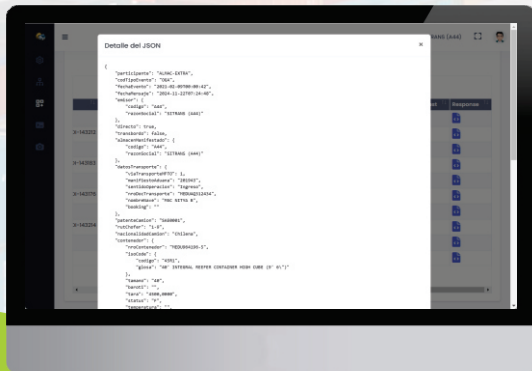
Detalle del JSON

×

{
"participante": "ALMAC-EXTRA",
"codTipoEvento": "GBA",
"fechaEvento": "2021-02-05T00:00:42",
"fechaRecepcion": "2024-11-22T07:24:40",
"emisor": {
"codigo": "A44",
"razonSocial": "SITRANS (A44)"
},
"directo": true,
"transbordo": false,
"almacenManifestado": {
"codigo": "A44",
"razonSocial": "SITRANS (A44)"
},
"datosTransporte": {
"viaTransporteOTTO": 1,
"manifiestoAduana": "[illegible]",
"sentidoOperacion": "Ingreso",
"nroDocTransporte": "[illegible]",
"nombreNave": "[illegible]",
"booking": ""
},
"patenteCamion": "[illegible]",
"rutChofer": "1-9",
"nacionalidadCamion": "Chilena",
"contenedor": {
"nroContenedor": "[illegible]",
"isoCode": {
"codigo": "45R1",
"glosa": "40' INTERNAL REEFER CONTAINER HIGH CUBE (9' 6\")"
},
"tamano": "40",
"barrett": "",
"tara": "4500,0000",
"status": "F",
"temperatura": "",

SITRANS (A44)

Response

3I-143253

3I-143063

3I-143178

3I-143204